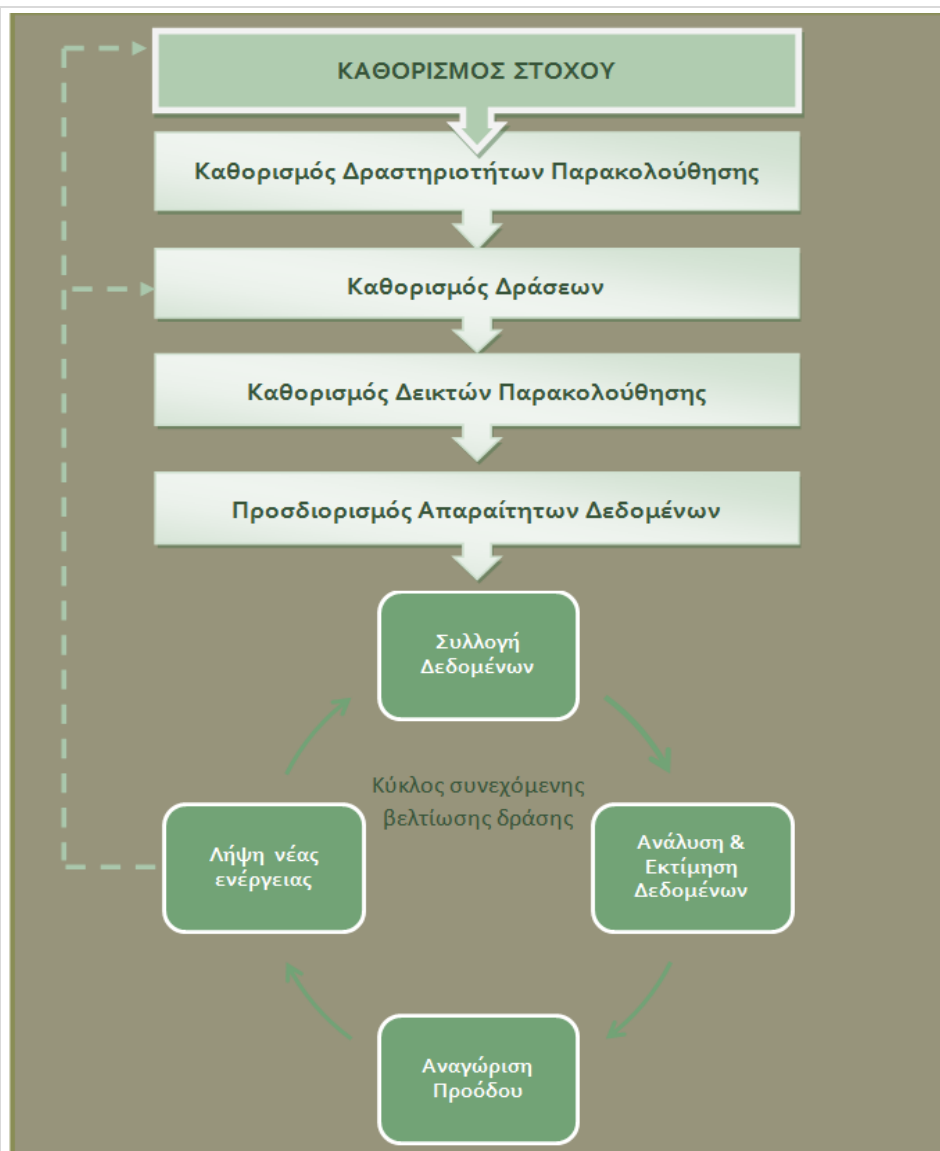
ΚΑΘΟΡΙΣΜΟΣ ΣΤΟΧΟΥ

Καθορισμός Δραστηριοτήτων Παρακολούθησης

Καθορισμός Δράσεων

Καθορισμός Δεικτών Παρακολούθησης

Προσδιορισμός Απαραίτητων Δεδομένων

Συλλογή Δεδομένων

Κύκλος συνεχόμενης βελτίωσης δράσης

Ανάλυση & Εκτίμηση Δεδομένων

Αναγώριση Προόδου

Λήψη νέας ενέργειας